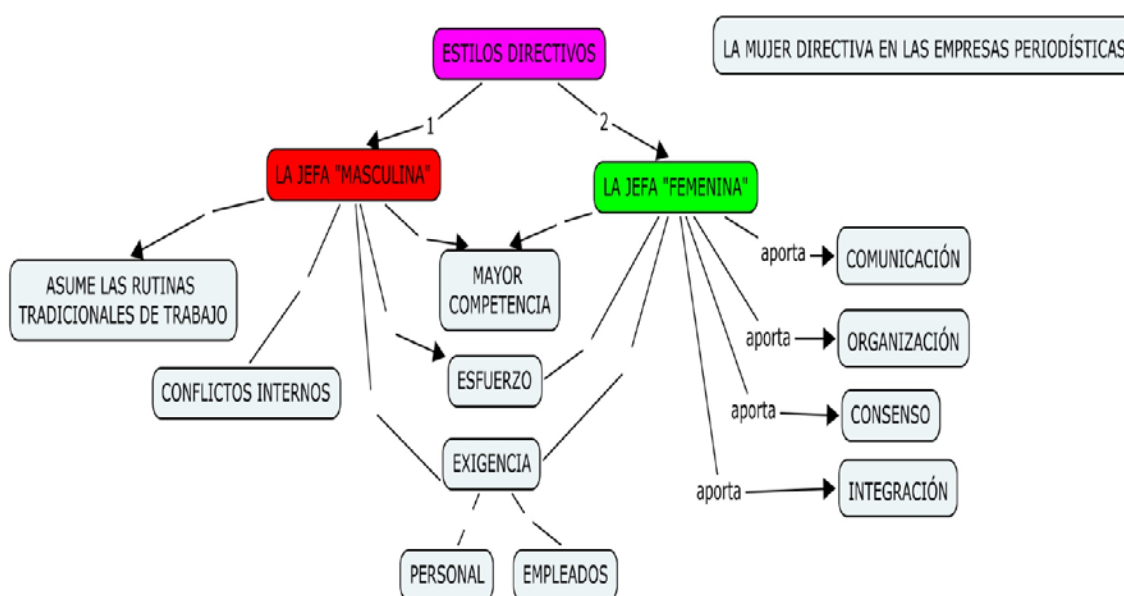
LA MUJER DIRECTIVA EN LAS EMPRESAS PERIODÍSTICAS

ESTILOS DIRECTIVOS

1

2

LA JEFA "MASCULINA"

LA JEFA "FEMENINA"

ASUME LAS RUTINAS TRADICIONALES DE TRABAJO

MAYOR COMPETENCIA

CONFLICTOS INTERNOS

ESFUERZO

EXIGENCIA

PERSONAL

EMPLEADOS

aporta

COMUNICACIÓN

aporta

ORGANIZACIÓN

aporta

CONSENSO

aporta

INTEGRACIÓN